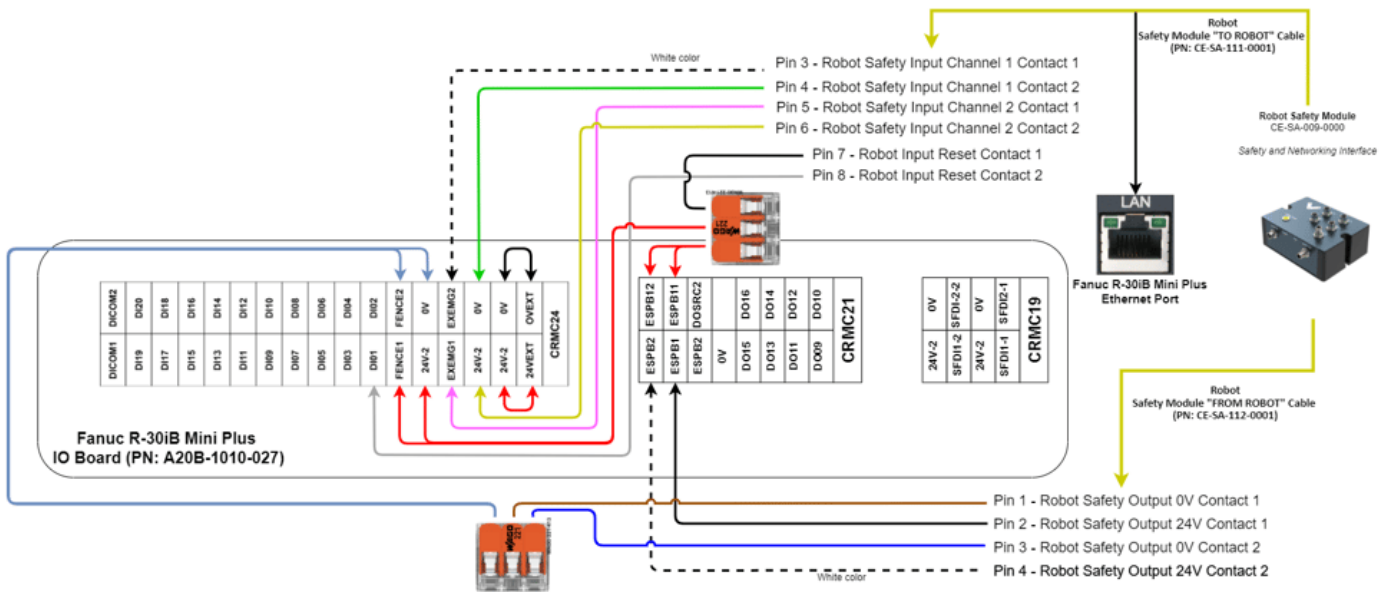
Robot
Safety Module "TO ROBOT" Cable
(PN: CE-SA-111-0001)

White color

Pin 3 - Robot Safety Input Channel 1 Contact 1
Pin 4 - Robot Safety Input Channel 1 Contact 2
Pin 5 - Robot Safety Input Channel 2 Contact 1
Pin 6 - Robot Safety Input Channel 2 Contact 2
Pin 7 - Robot Input Reset Contact 1
Pin 8 - Robot Input Reset Contact 2

Robot Safety Module
CE-SA-009-0000

Safety and Networking Interface

LAN

Fanuc R-30iB Mini Plus
Ethernet Port

| DICOM2 | DI20 | DI18 | DI16 | DI14 | DI12 | DI10 | DI08 | DI06 | DI04 | DI02 | FENCE2 | 0V | EXEMG2 | 0V | 0V | 0VEXT | CRMC24 |
|---|---|---|---|---|---|---|---|---|---|---|---|---|---|---|---|---|---|
| DICOM1 | DI19 | DI17 | DI15 | DI13 | DI11 | DI09 | DI07 | DI05 | DI03 | DI01 | FENCE1 | 24V-2 | EXEMG1 | 24V-2 | 24V-2 | 24VEXT | |

| ESPB12 | ESPB11 | DOSRC2 | | DO16 | DO14 | DO12 | DO10 | CRMC21 |
|---|---|---|---|---|---|---|---|---|
| ESPB2 | ESPB1 | ESPB2 | 0V | DO15 | DO13 | DO11 | DO09 | |

| 0V | SFDI2-2 | 0V | SFDI2-1 | CRMC19 |
|---|---|---|---|---|
| 24V-2 | SFDI1-2 | 24V-2 | SFDI1-1 | |

Fanuc R-30iB Mini Plus
IO Board (PN: A20B-1010-027)

Robot
Safety Module "FROM ROBOT" Cable
(PN: CE-SA-112-0001)

Pin 1 - Robot Safety Output 0V Contact 1
Pin 2 - Robot Safety Output 24V Contact 1
Pin 3 - Robot Safety Output 0V Contact 2
Pin 4 - Robot Safety Output 24V Contact 2

White color